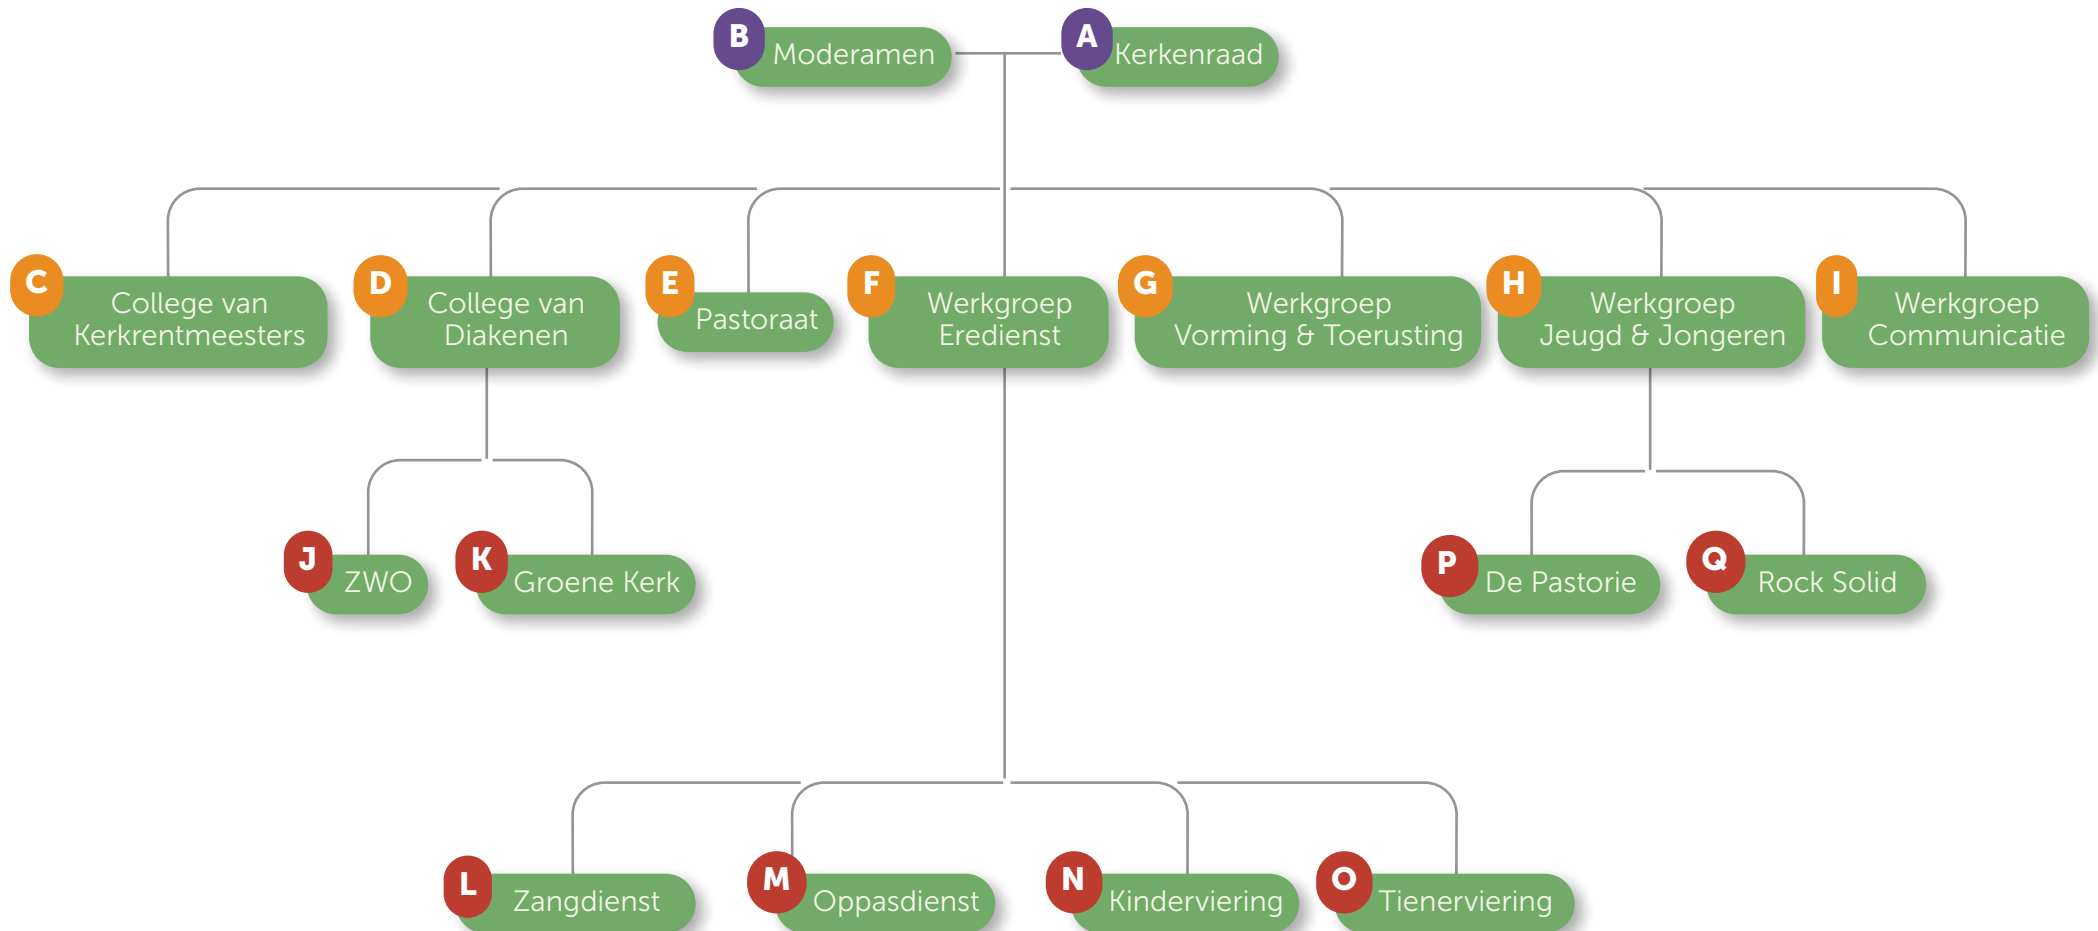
B Moderamen

A Kerkenraad

C College van Kerkrentmeesters

D College van Diakenen

E Pastoraat

F Werkgroep Eredienst

G Werkgroep Vorming & Toerusting

H Werkgroep Jeugd & Jongeren

I Werkgroep Communicatie

J ZWO

K Groene Kerk

P De Pastorie

Q Rock Solid

L Zangdienst

M Oppasdienst

N Kinderviering

O Tienerviering